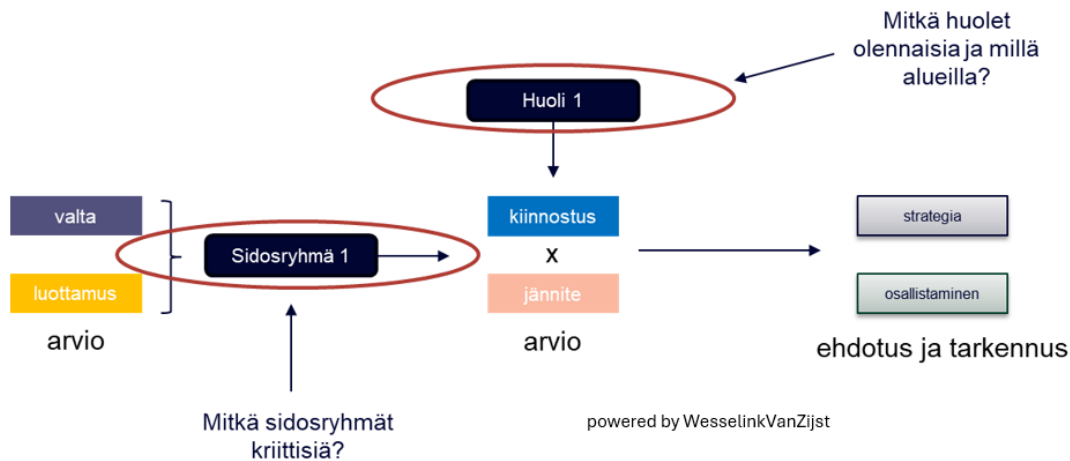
Mitkä huolet olennaisia ja millä alueilla?

Huoli 1

valta

luottamus

arvio

Sidosryhmä 1

kiinnostus

x

jännite

arvio

strategia

osallistaminen

ehdotus ja tarkennus

Mitkä sidosryhmät kriittisiä?

powered by WesselinkVanZijst